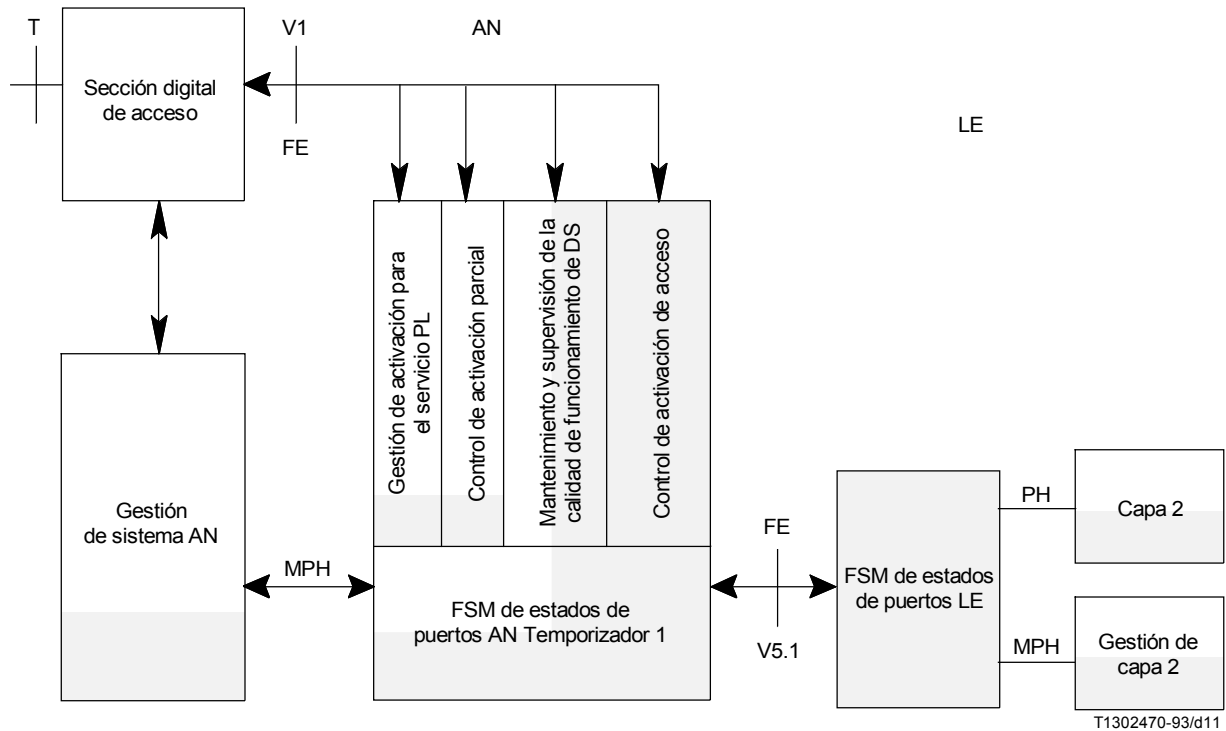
T

V1

AN

Sección digital de acceso

FE

LE

Gestión de activación para el servicio PL

Control de activación parcial

Mantenimiento y supervisión de la calidad de funcionamiento de DS

Control de activación de acceso

Gestión de sistema AN

MPH

FSM de estados de puertos AN Temporizador 1

FE

V5.1

FSM de estados de puertos LE

PH

Capa 2

MPH

Gestión de capa 2

T1302470-93/d11